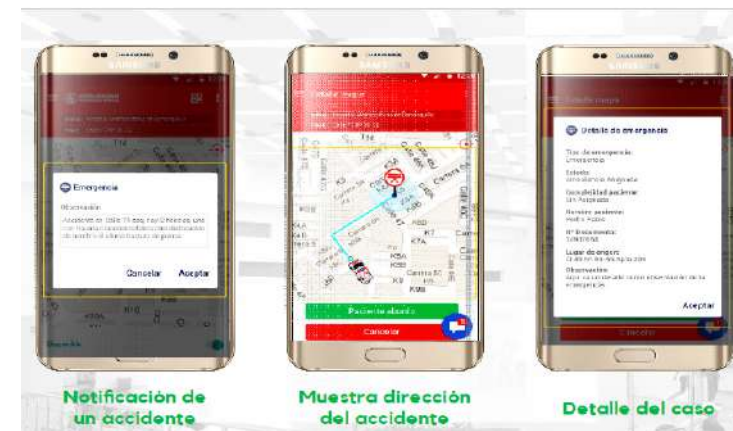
SAMSUNG

Emergencia

Observación:

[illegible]

Cancelar Aceptar

SAMSUNG

Detalle mapa

Paciente abordo

Cancelar

SAMSUNG

Detalle de emergencia

Tipo de emergencia:
Emergencia

Estado:
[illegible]

Aceptar

Cancelar

Notificación de un accidente

Muestra dirección del accidente

Detalle del caso